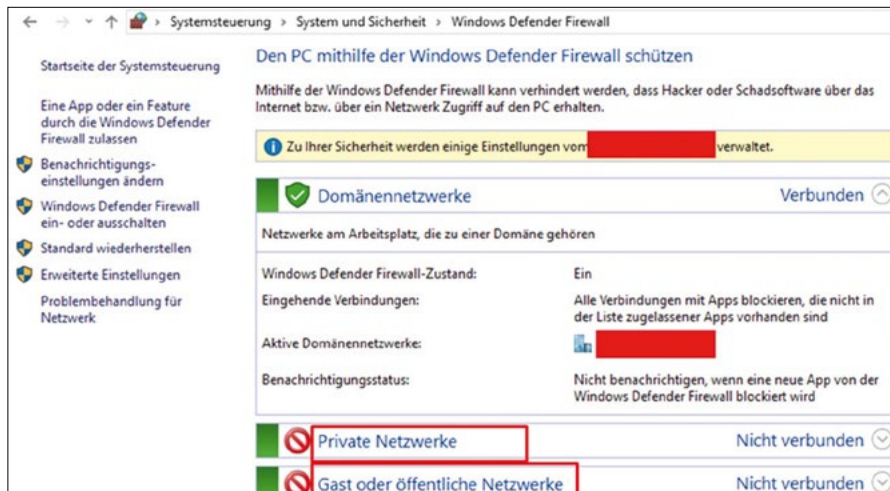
Systemsteuerung > System und Sicherheit > Windows Defender Firewall

Startseite der Systemsteuerung

Eine App oder ein Feature durch die Windows Defender Firewall zulassen

Benachrichtigungseinstellungen ändern

Windows Defender Firewall ein- oder ausschalten

Standard wiederherstellen

Erweiterte Einstellungen

Problembehandlung für Netzwerk

Den PC mithilfe der Windows Defender Firewall schützen

Mithilfe der Windows Defender Firewall kann verhindert werden, dass Hacker oder Schadsoftware über das Internet bzw. über ein Netzwerk Zugriff auf den PC erhalten.

Zu Ihrer Sicherheit werden einige Einstellungen vom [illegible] verwaltet.

Domänennetzwerke Verbunden

Netzwerke am Arbeitsplatz, die zu einer Domäne gehören

| | |
|---|---|
| Windows Defender Firewall-Zustand: | Ein |
| Eingehende Verbindungen: | Alle Verbindungen mit Apps blockieren, die nicht in der Liste zugelassener Apps vorhanden sind |
| Aktive Domänennetzwerke: | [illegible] |
| Benachrichtigungsstatus: | Nicht benachrichtigen, wenn eine neue App von der Windows Defender Firewall blockiert wird |

Private Netzwerke Nicht verbunden

Gast oder öffentliche Netzwerke Nicht verbunden